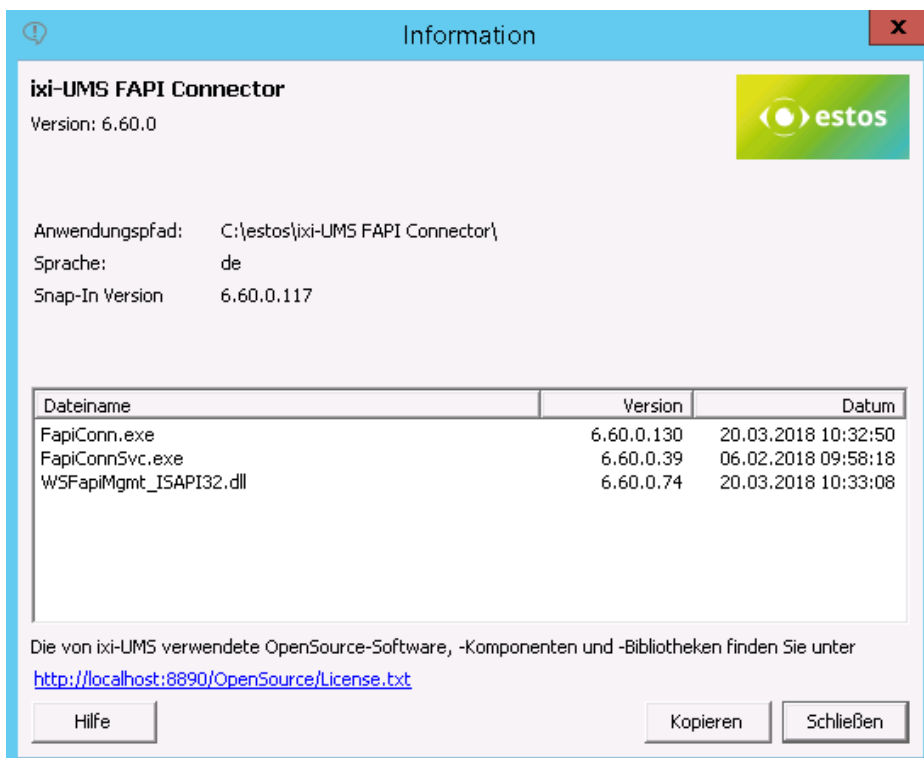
Information

x

ixi-UMS FAPI Connector

Version: 6.60.0

estos

Anwendungspfad: C:\estos\ixi-UMS FAPI Connector\

Sprache: de

Snap-In Version 6.60.0.117

| Dateiname | Version | Datum |
|---|---|---|
| FapiConn.exe | 6.60.0.130 | 20.03.2018 10:32:50 |
| FapiConnSvc.exe | 6.60.0.39 | 06.02.2018 09:58:18 |
| WSFapiMgmt_ISAPI32.dll | 6.60.0.74 | 20.03.2018 10:33:08 |

Die von ixi-UMS verwendete OpenSource-Software, -Komponenten und -Bibliotheken finden Sie unter

http://localhost:8890/OpenSource/License.txt

Hilfe

Kopieren

Schließen